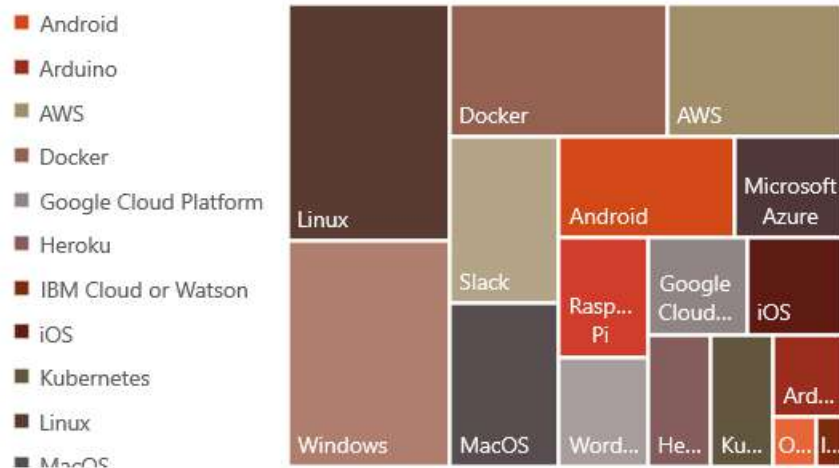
Android
Arduino
AWS
Docker
Google Cloud Platform
Heroku
IBM Cloud or Watson
iOS
Kubernetes
Linux
MacOS

Linux
Docker
AWS
Slack
Android
Microsoft Azure
Rasp... Pi
Google Cloud...
iOS
Windows
MacOS
Word...
He...
Ku...
Ard...
O...
I...